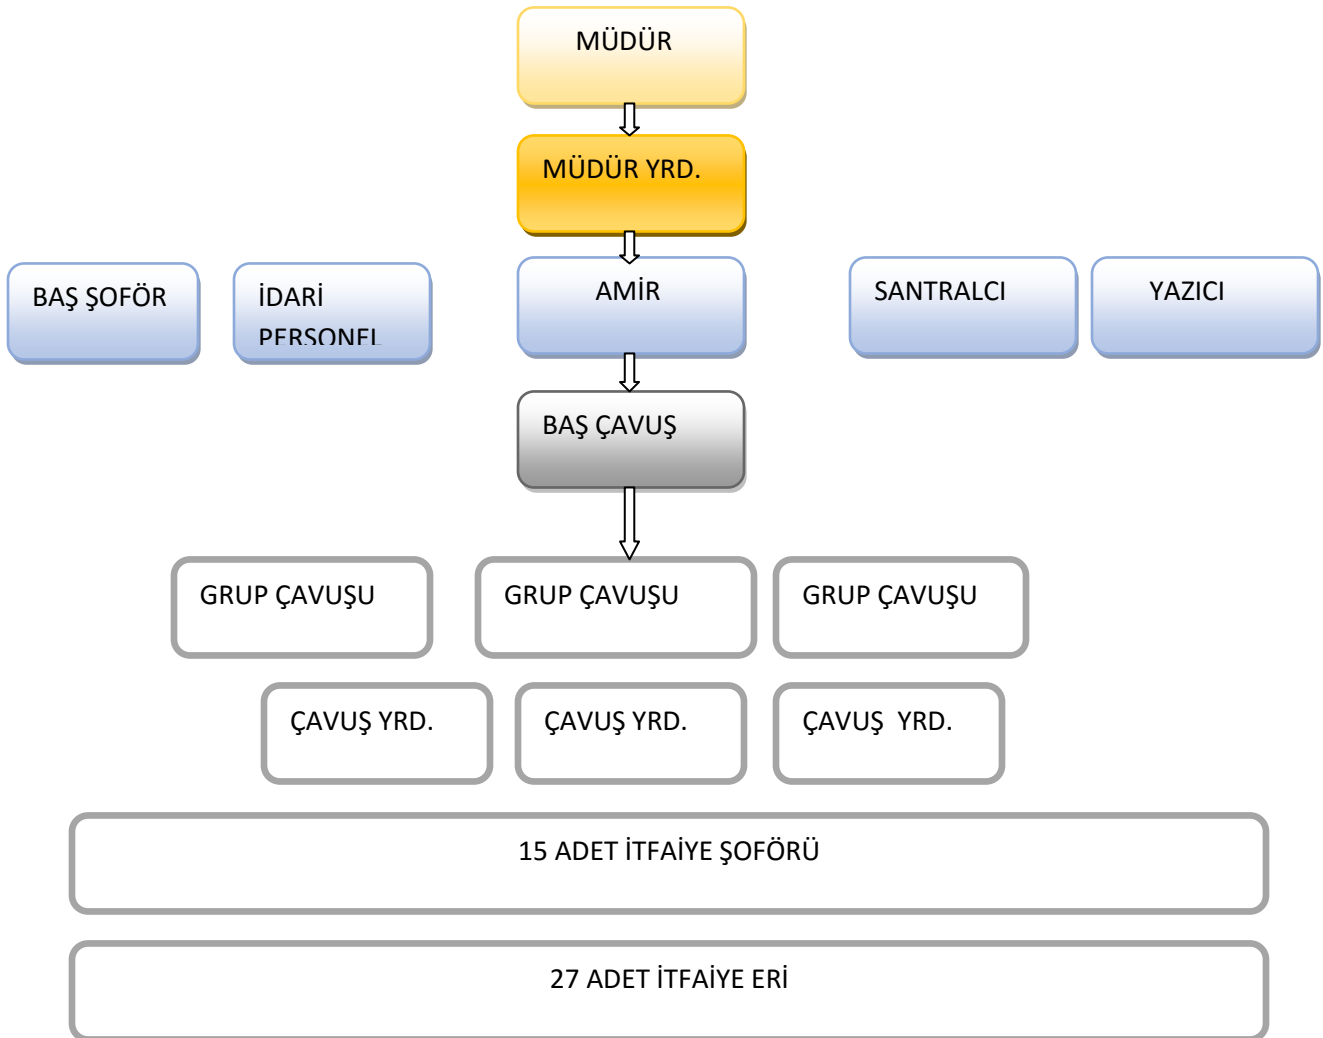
MÜDÜR

MÜDÜR YRD.

BAŞ ŞOFÖR

İDARİ PERSONEL

AMİR

SANTRALCI

YAZICI

BAŞ ÇAVUŞ

GRUP ÇAVUŞU

GRUP ÇAVUŞU

GRUP ÇAVUŞU

ÇAVUŞ YRD.

ÇAVUŞ YRD.

ÇAVUŞ YRD.

15 ADET İTFAİYE ŞOFÖRÜ

27 ADET İTFAİYE ERİ